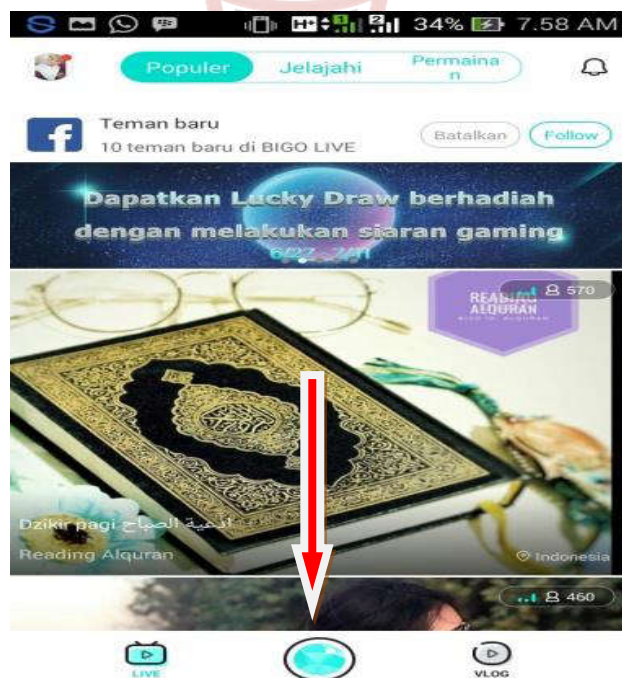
34% 7.58 AM

Populer
Jelajahi
Permainan

Teman baru
10 teman baru di BIGO LIVE
Batalkan
Follow

Dapatkan Lucky Draw berhadiah dengan melakukan siaran gaming
6/27 - 7/11

570
READING ALQURAN

Dzikir pagi أدعية الصباح
Reading Alquran
Indonesia

460

LIVE
VLOG